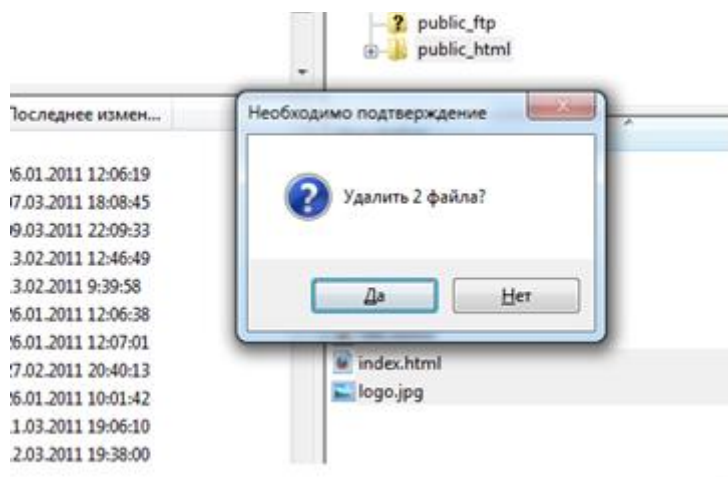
public_ftp
public_html

Последнее измен...

26.01.2011 12:06:19
07.03.2011 18:08:45
09.03.2011 22:09:33
13.02.2011 12:46:49
13.02.2011 9:39:58
26.01.2011 12:06:38
26.01.2011 12:07:01
27.02.2011 20:40:13
26.01.2011 10:01:42
11.03.2011 19:06:10
12.03.2011 19:38:00

Необходимо подтверждение

Удалить 2 файла?

Да
Нет

index.html
logo.jpg